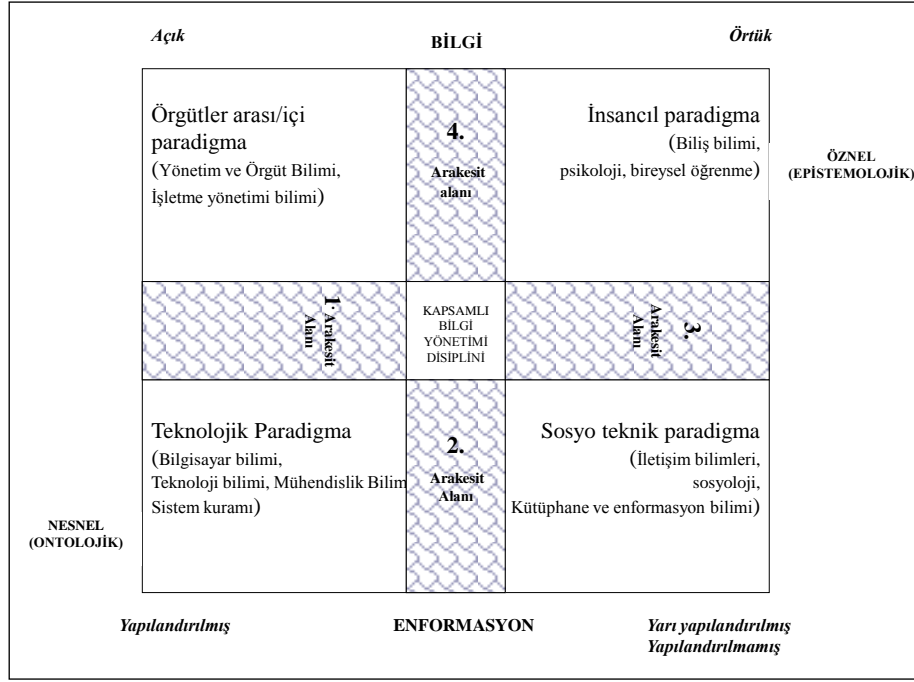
Açık

BİLGİ

Örtük

Örgütler arası/içi paradigma
(Yönetim ve Örgüt Bilimi, İşletme yönetimi bilimi)

4.
Arakesit alanı

İnsancıl paradigma
(Biliş bilimi, psikoloji, bireysel öğrenme)

ÖZNEL (EPİSTEMOLOJİK)

1. Arakesit Alanı

KAPSAMLI BİLGİ YÖNETİMİ DİSİPLİNİ

3. Arakesit Alanı

Teknolojik Paradigma
(Bilgisayar bilimi, Teknoloji bilimi, Mühendislik Bilim Sistem kuramı)

2.
Arakesit Alanı

Sosyo teknik paradigma
(İletişim bilimleri, sosyoloji, Kütüphane ve enformasyon bilimi)

NESNEL (ONTOLOJİK)

Yapılandırılmış

ENFORMASYON

Yarı yapılandırılmış
Yapılandırılmamış